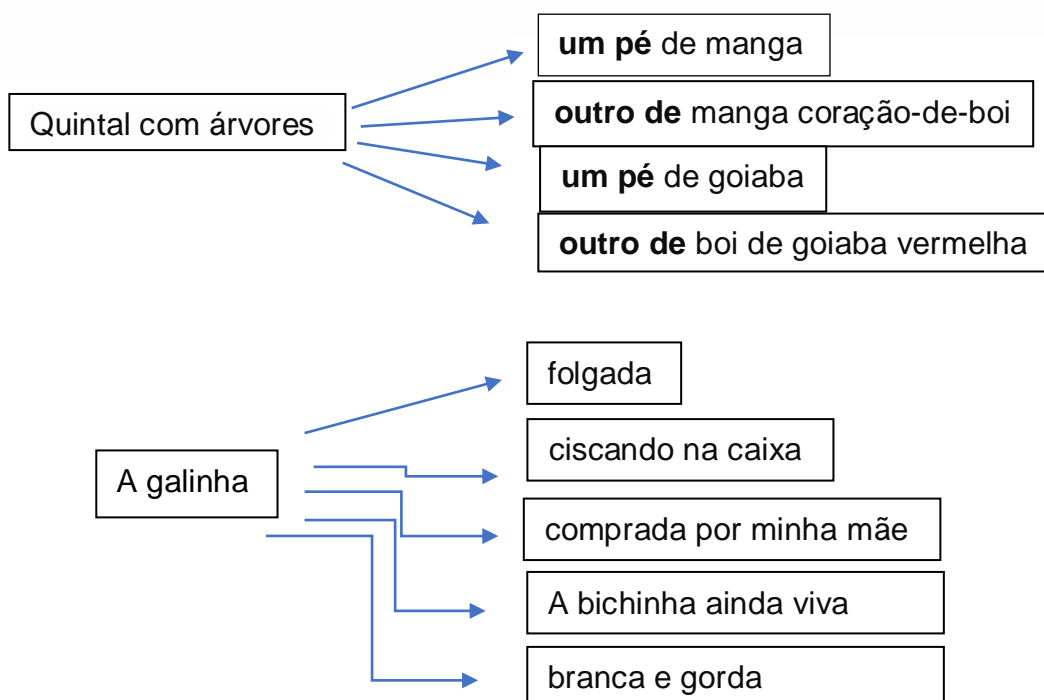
Quintal com árvores

**um pé** de manga

**outro de** manga coração-de-boi

**um pé** de goiaba

**outro de** boi de goiaba vermelha

A galinha

folgada

ciscando na caixa

comprada por minha mãe

A bichinha ainda viva

branca e gorda